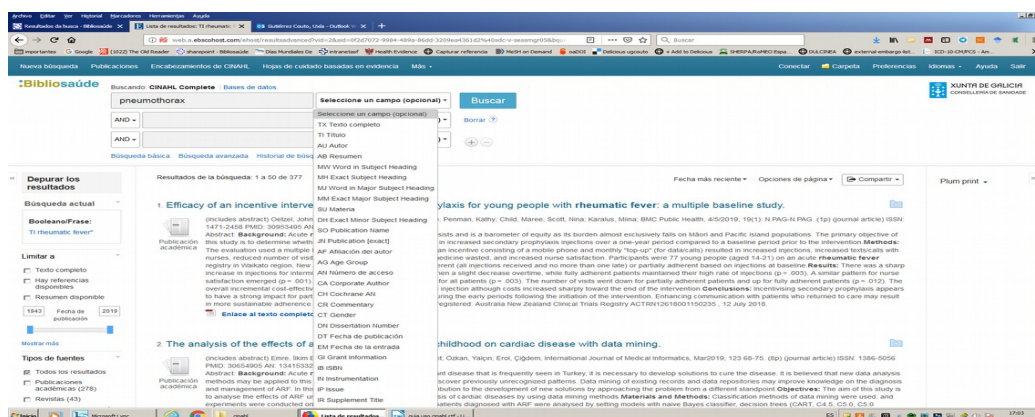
Archivo Editar Ver Historial Marcadores Herramientas Ayuda

Resultados de la busca - Biblioesaúde | Lista de resultados: TI rheumatic | Gutiérrez Couto, Uxía - Outlook

web.a.ebscohost.com/ehost/resultsadvanced?vid=2&sid=

Buscar

Más importantes | Google | The Old Reader | sharepoint - Biblioesaúde | Días Mundiales De | intranetsef | Health Evidence | Capturar referencia | MeSH on Demand | oaDOI | Delicious | + Add to Delicious | SHERPA/RoMEO Espa... | DULCINEA | external-embargo-list... | ICD-10-CM/PCS - Am...

Nueva búsqueda Publicaciones Encabezamientos de CINAHL Hojas de cuidado basadas en evidencia Más ·

Conectar Carpeta Preferencias Idiomas · Ayuda Salir

Bibliosaúde

XUNTA DE GALICIA CONSELLERÍA DE SANIDADE

Buscando: CINAHL Complete | Bases de datos

pneumothorax

Seleccione un campo (opcional)

Buscar

AND

AND

Borrar

Búsqueda básica Búsqueda avanzada Historial de búsq

Seleccione un campo (opcional)
TX Texto completo
TI Título
AU Autor
AB Resumen
MW Word in Subject Heading
MH Exact Subject Heading
MJ Word in Major Subject Heading
MM Exact Major Subject Heading
SU Materia
DH Exact Minor Subject Heading
SO Publication Name
JN Publication [exact]
AF Afiliación del autor
AG Age Group
AN Número de acceso
CA Corporate Author
CH Cochrane Abs
CR Commentary
CT Gender
DN Dissertation Number
DT Fecha de publicación
EM Fecha de la entrada
GI Grant Information
IB ISBN
IN Instrumentation
IP Issue
IS Supplement Title

Depurar los resultados

Búsqueda actual

Booleano/Frase:
TI rheumatic fever*

Limitar a
Texto completo
Hay referencias disponibles
Resumen disponible
1943 Fecha de publicación 2019

Mostrar más

Tipos de fuentes
Todos los resultados
Publicaciones académicas (278)
Revistas (43)

Resultados de la búsqueda: 1 a 50 de 377

Fecha más reciente · Opciones de página · Compartir ·

Plum print ·

1. Efficacy of an incentive inter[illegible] ylaxis for young people with rheumatic fever: a multiple baseline study.

(includes abstract) Oetzel, John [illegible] Penman, Kathy; Child, Maree; Scott, Nina; Karalus, Mina; BMC Public Health, 4/5/2019; 19(1): N.PAG-N.PAG. (1p) (journal article) ISSN: 1471-2458 PMID: 30953495 AN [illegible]
Abstract: Background: Acute r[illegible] sists and is a barometer of equity as its burden almost exclusively falls on Māori and Pacific Island populations. The primary objective of this study is to determine wheth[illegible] in increased secondary prophylaxis injections over a one-year period compared to a baseline period prior to the intervention. Methods: The evaluation used a multiple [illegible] an incentive consisting of a mobile phone and monthly "top-up" (for data/calls) resulted in increased injections, increased texts/calls with nurses, reduced number of visit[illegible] edicine wasted, and increased nurse satisfaction. Participants were 77 young people (aged 14-21) on an acute rheumatic fever registry in Waikato region, New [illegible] erent (all injections received and no more than one late) or partially adherent based on injections at baseline. Results: There was a sharp increase in injections for interm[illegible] hen a slight decrease overtime, while fully adherent patients maintained their high rate of injections (p > .003). A similar pattern for nurse satisfaction emerged (p = .001) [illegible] (p = .003). The number of visits went down for partially adherent patients and up for fully adherent patients (p = .012). The overall incremental cost-effectiv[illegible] injection although costs increased sharply toward the end of the intervention. Conclusions: Incentivising secondary prophylaxis appears to have a strong impact for part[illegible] ring the early periods following the initiation of the intervention. Enhancing communication with patients who returned to care may result in more sustainable adherence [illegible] Registered: Australia New Zealand Clinical Trials Registry ACTRN12618001150235 , 12 July 2018.

Publicación académica

Enlace al texto completo

2. The analysis of the effects of a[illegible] childhood on cardiac disease with data mining.

(includes abstract) Emre, İlkim E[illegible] t; Ozkan, Yalçın; Erol, Çiğdem; International Journal of Medical Informatics, Mar2019; 123 66-75. (8p) (journal article) ISSN: 1386-5056 PMID: 30654905 AN: 13415332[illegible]
Abstract: Background: Acute r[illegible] ent disease that is frequently seen in Turkey, it is necessary to develop solutions to cure the disease. It is believed that new data analysis methods may be applied to this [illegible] scover previously unrecognized patterns. Data mining of existing records and data repositories may improve knowledge on the diagnosis and management of ARF. In this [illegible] lution to the development of new solutions by approaching the problem from a different standpoint. Objectives: The aim of this study is to analyze the effects of ARF u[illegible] s of cardiac diseases by using data mining methods. Materials and Methods: Classification methods of data mining were used, and experiments were conducted on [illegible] atients diagnosed with ARF were analysed by setting models with Naive Bayes classifier, decision trees (CART, C4.5, C5.0, C5.0

Publicación académica

Inicio | Microsoft Lync | Lista de resultados | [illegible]
17:03